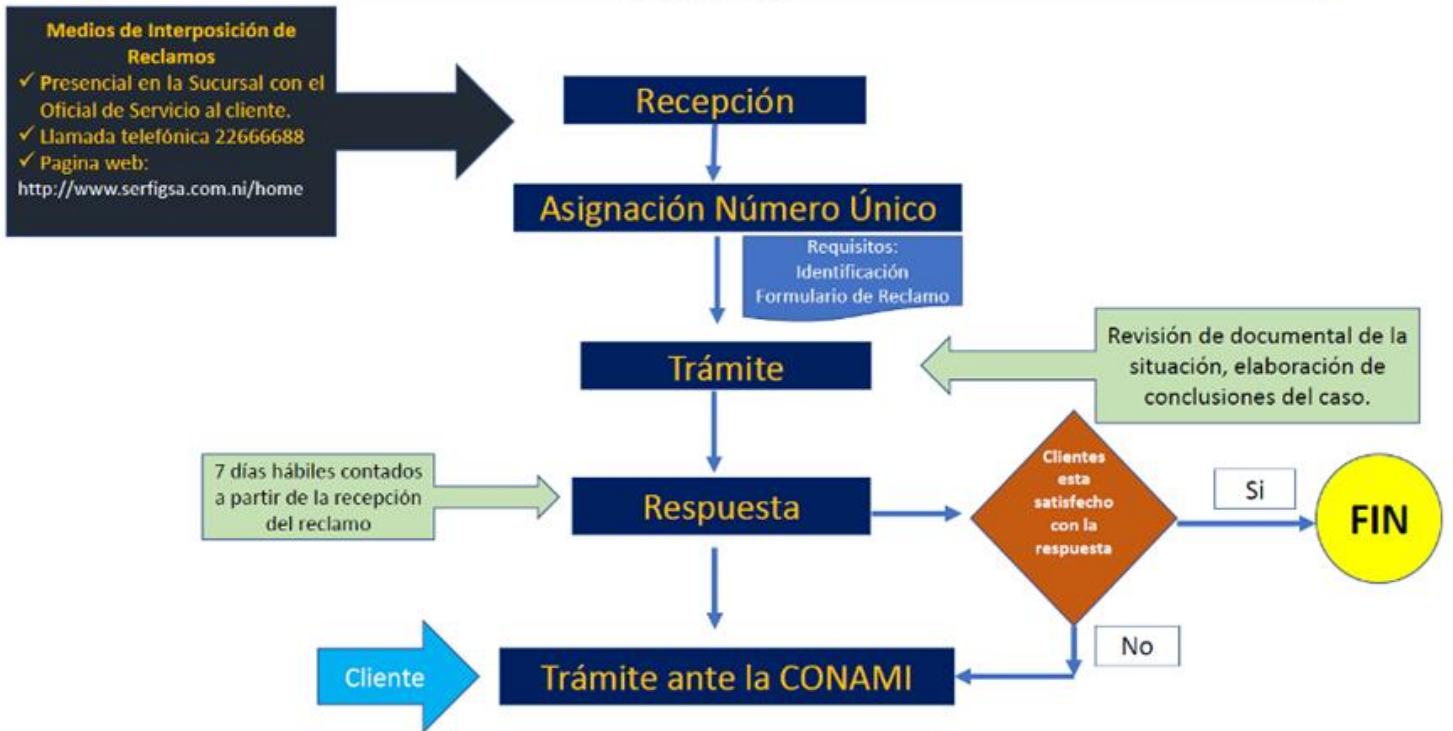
Medios de Interposición de Reclamos
✓ Presencial en la Sucursal con el Oficial de Servicio al cliente.
✓ Llamada telefónica 22666688
✓ Pagina web:
http://www.serfigsa.com.ni/home

Recepción

Asignación Número Único

Requisitos:
Identificación
Formulario de Reclamo

Trámite

Revisión de documental de la situación, elaboración de conclusiones del caso.

7 días hábiles contados a partir de la recepción del reclamo

Respuesta

Clientes esta satisfecho con la respuesta

Si

FIN

No

Cliente

Trámite ante la CONAMI